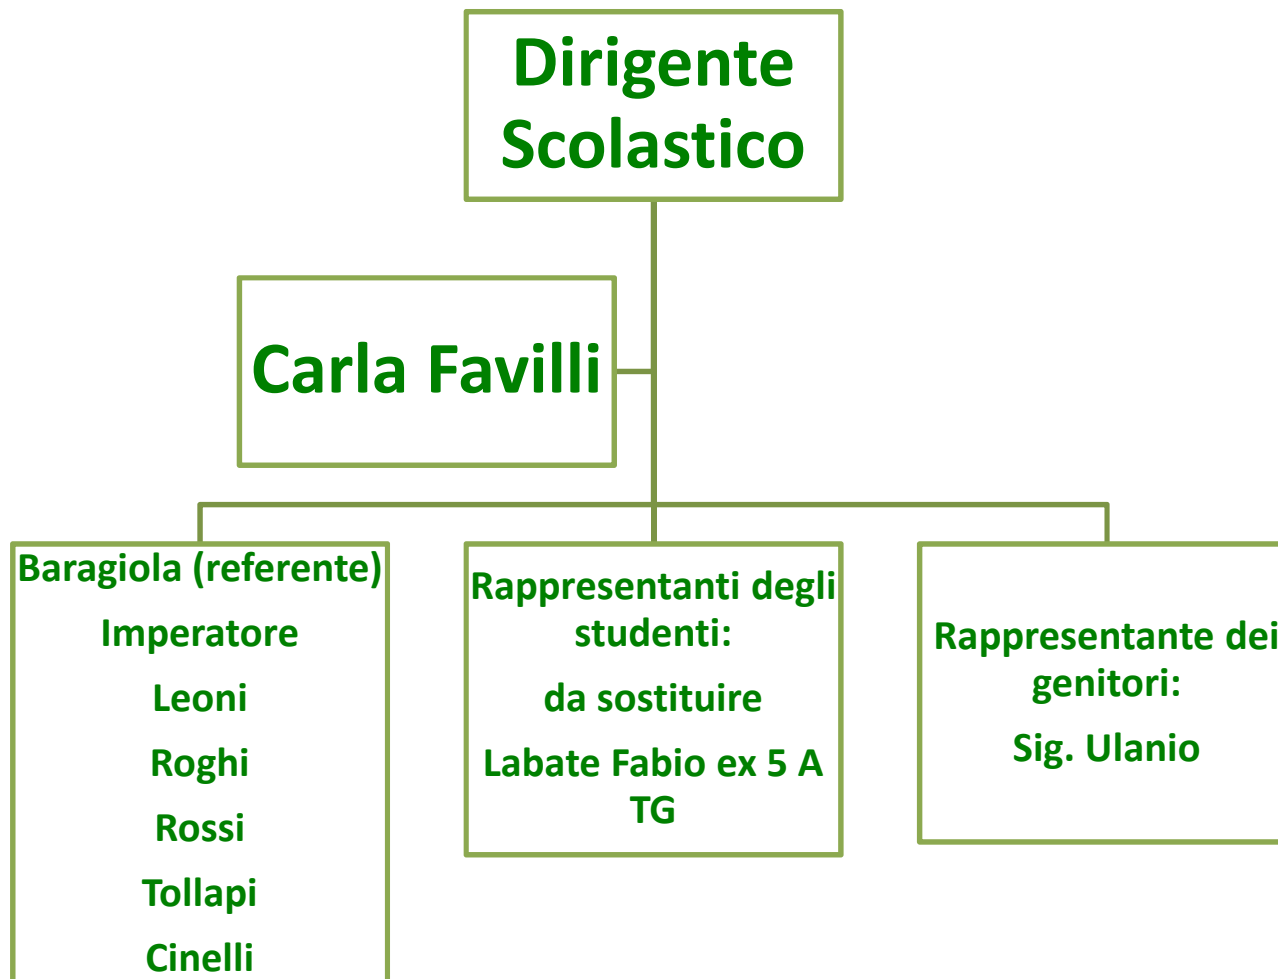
Dirigente Scolastico

Carla Favilli

Baragiola (referente)

Imperatore

Leoni

Roghi

Rossi

Tollapi

Cinelli

Rappresentanti degli studenti:

da sostituire

Labate Fabio ex 5 A TG

Rappresentante dei genitori:

Sig. Ulanio